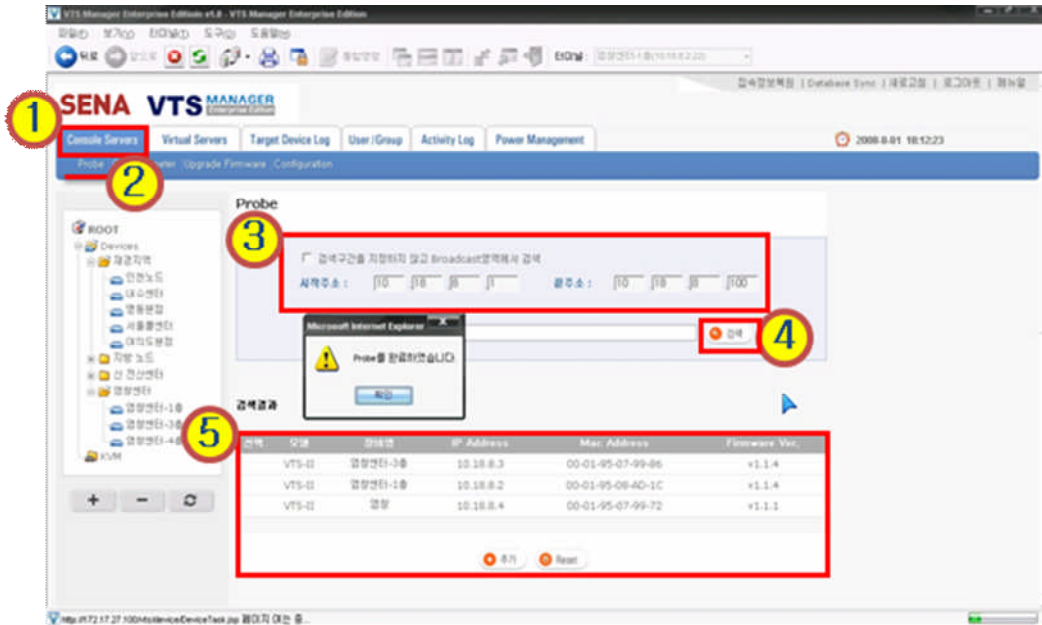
VTS Manager Enterprise Edition v1.0 - VTS Manager Enterprise Edition

파일(F) 보기(V) 즐겨찾기(A) 도구(T) 도움말(H)

뒤로 앞으로 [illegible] 주소(D) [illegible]

접속정보확인 | Database Sync | 새로고침 | 로그아웃 | 체뉴얼

SENA VTS MANAGER Enterprise Edition

1

Console Servers Virtual Servers Target Device Log User /Group Activity Log Power Management

2008-8-01 18:12:23

Probe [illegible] Upgrade Firmware Configuration

2

ROOT
Devices
제공지역
인천노드
대수센터
영등포점
서울본센터
여의도점
지방 노드
신 전산센터
영광센터
영광센터-1층
영광센터-3층
영광센터-4층
KVM

+ − 

Probe

3

검색구간을 지정하지 않고 Broadcast영역에서 검색

시작주소 : 10 18 8 1 끝주소 : 10 18 8 100

Microsoft Internet Explorer

Probe를 완료하였습니다.

확인

검색

4

검색결과

5

| 선택 | 모델 | 장비명 | IP Address | Mac Address | Firmware Ver. |
|---|---|---|---|---|---|
| | VTS-II | 영광센터-3층 | 10.18.8.3 | 00-01-95-07-99-86 | v1.1.4 |
| | VTS-II | 영광센터-1층 | 10.18.8.2 | 00-01-95-08-4D-1C | v1.1.4 |
| | VTS-II | 영광 | 10.18.8.4 | 00-01-95-07-99-72 | v1.1.1 |

추가 Reset

http://172.17.27.100/vts/device/DeviceTask.jsp 페이지 여는 중...